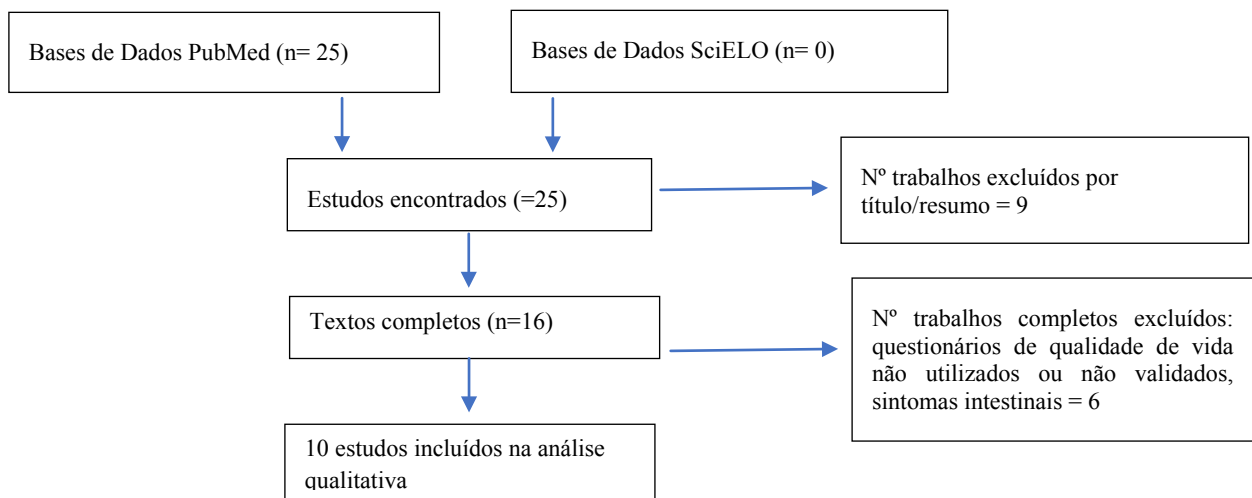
Bases de Dados PubMed (n= 25)

Bases de Dados SciELO (n= 0)

Estudos encontrados (=25)

Nº trabalhos excluídos por título/resumo = 9

Textos completos (n=16)

Nº trabalhos completos excluídos: questionários de qualidade de vida não utilizados ou não validados, sintomas intestinais = 6

10 estudos incluídos na análise qualitativa